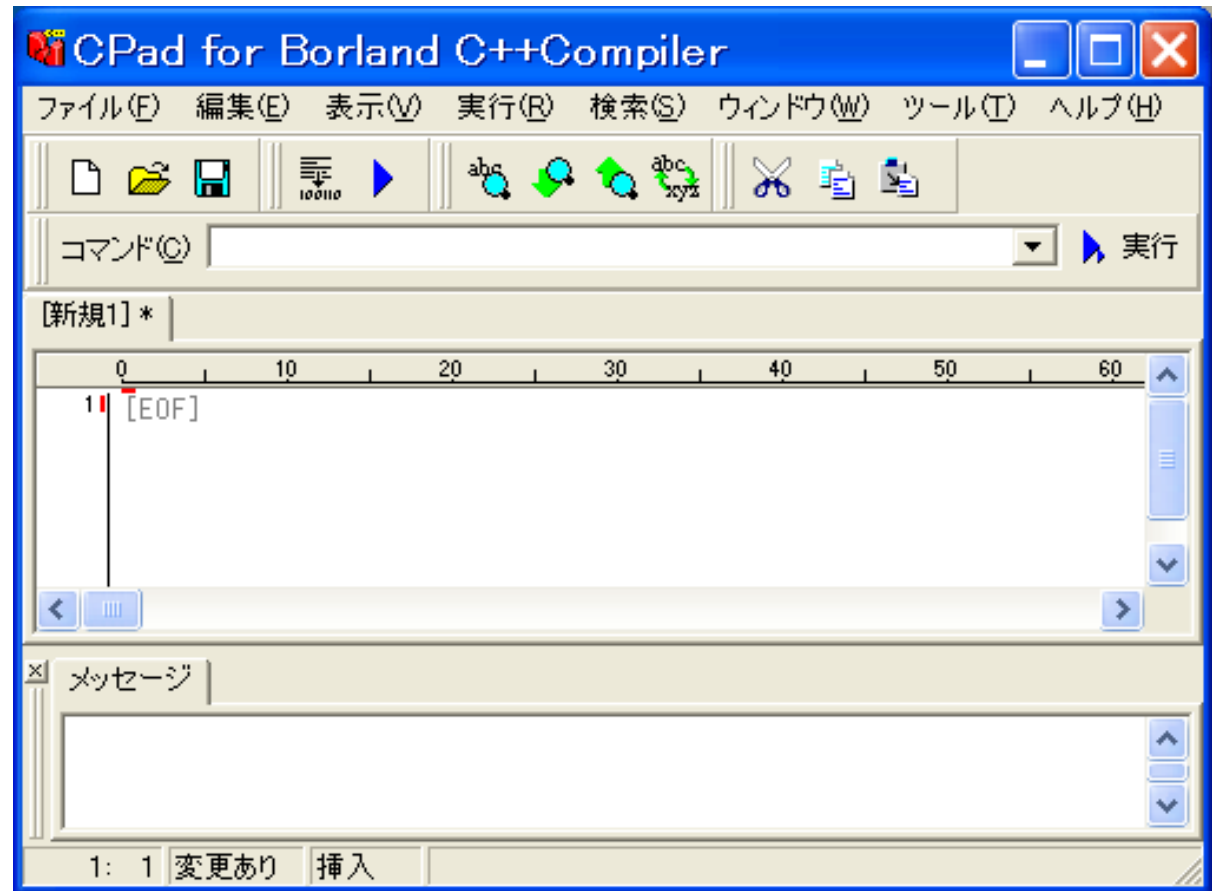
CPad for Borland C++Compiler

ファイル(F) 編集(E) 表示(V) 実行(R) 検索(S) ウィンドウ(W) ツール(T) ヘルプ(H)

abc abc xyz

コマンド(C) 実行

[新規1] *

0 10 20 30 40 50 60

1 [EOF]

メッセージ

1: 1 変更あり 挿入